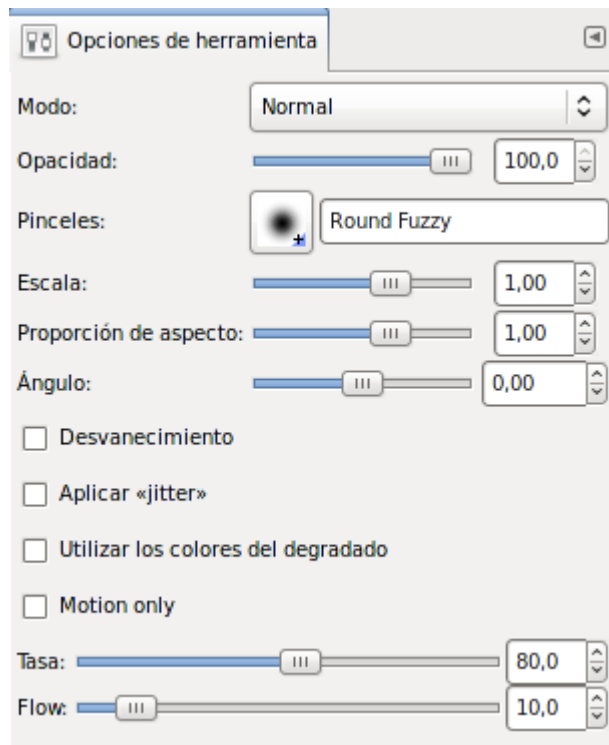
Opciones de herramienta

Modo: Normal

Opacidad: 100,0

Pinceles: Round Fuzzy

Escala: 1,00

Proporción de aspecto: 1,00

Ángulo: 0,00

Desvanecimiento

Aplicar «jitter»

Utilizar los colores del degradado

Motion only

Tasa: 80,0

Flow: 10,0